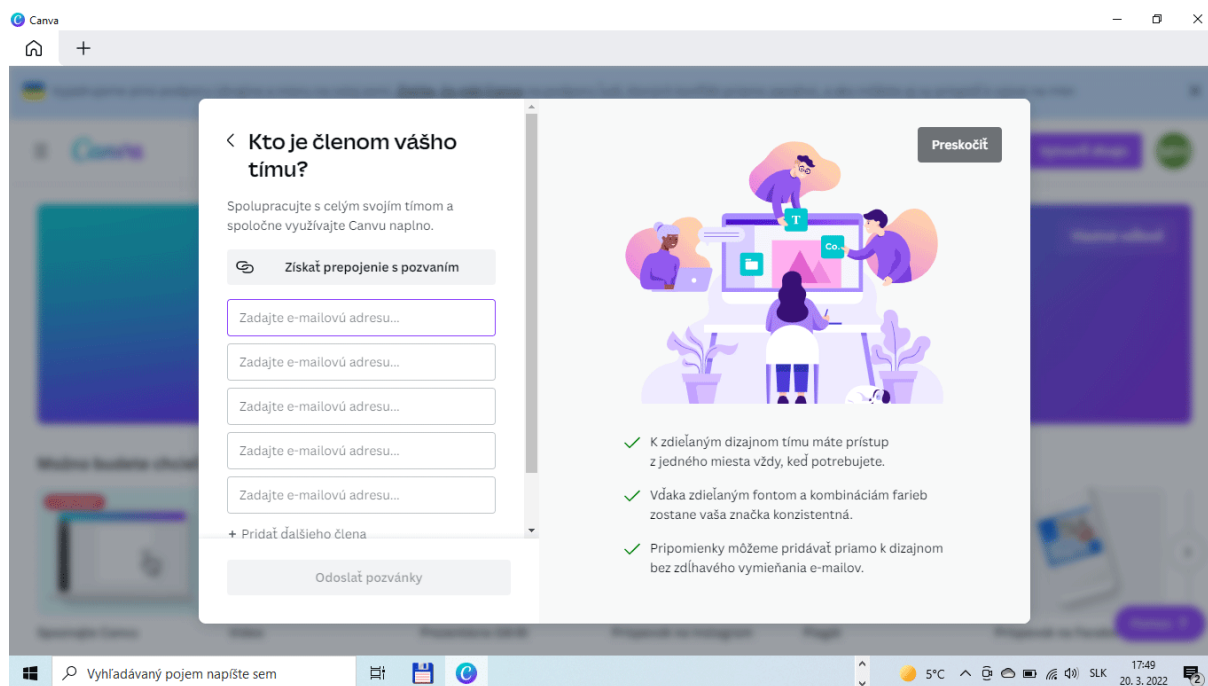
Canva

Kto je členom vášho tímu?

Spolupracujte s celým svojím tímom a spoločne využívajte Canvu naplno.

Získať prepojenie s pozvaním

Zadajte e-mailovú adresu...

Zadajte e-mailovú adresu...

Zadajte e-mailovú adresu...

Zadajte e-mailovú adresu...

Zadajte e-mailovú adresu...

+ Pridať ďalšieho člena

Odoslať pozvánky

Preskočiť

T

Co.

K zdieľaným dizajnom tímu máte prístup z jedného miesta vždy, keď potrebujete.

Vďaka zdieľaným fontom a kombináciám farieb zostane vaša značka konzistentná.

Pripomienky môžeme pridávať priamo k dizajnom bez zdĺhavého vymieňania e-mailov.

Vyhľadávaný pojem napíšte sem

5°C

SLK

17:49
20. 3. 2022